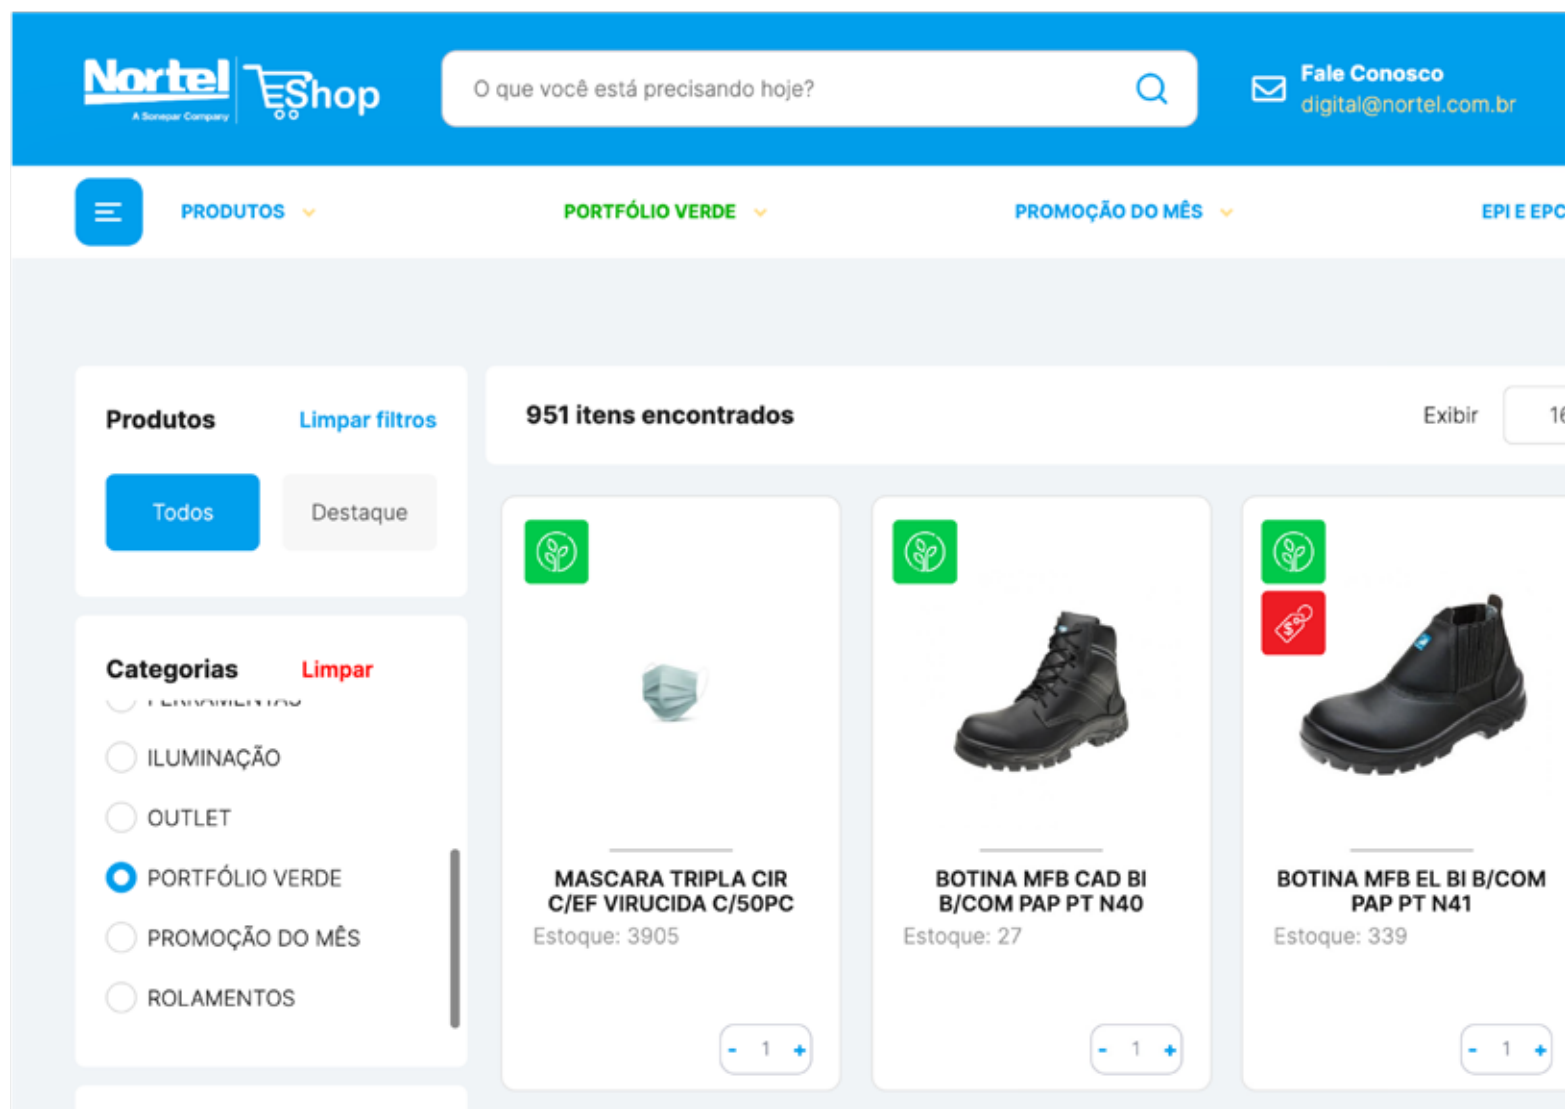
Nortel
A Sonepar Company
Shop

O que você está precisando hoje?

Fale Conosco
digital@nortel.com.br

PRODUTOS
PORTFÓLIO VERDE
PROMOÇÃO DO MÊS
EPI E EPC

Produtos
Limpar filtros
Todos
Destaque

Categorias
Limpar
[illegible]
ILUMINAÇÃO
OUTLET
PORTFÓLIO VERDE
PROMOÇÃO DO MÊS
ROLAMENTOS

951 itens encontrados
Exibir
16

MASCARA TRIPLA CIR C/EF VIRUCIDA C/50PC
Estoque: 3905
- 1 +

BOTINA MFB CAD BI B/COM PAP PT N40
Estoque: 27
- 1 +

BOTINA MFB EL BI B/COM PAP PT N41
Estoque: 339
- 1 +